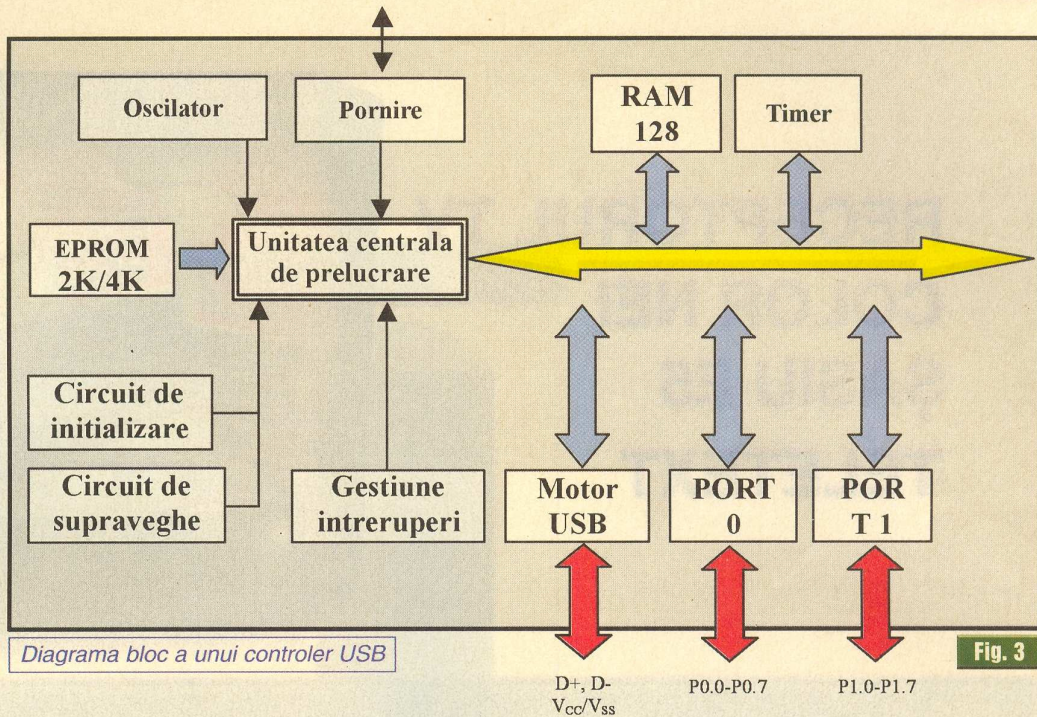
Oscilator

Pornire

RAM 128

Timer

EPROM 2K/4K

Unitatea centrala de prelucrare

Circuit de initializare

Circuit de supraveghe

Gestiune intreruperi

Motor USB

PORT 0

POR T 1

Diagrama bloc a unui controler USB

Fig. 3

D+, D-
$V_{CC}/V_{SS}$

P0.0-P0.7

P1.0-P1.7